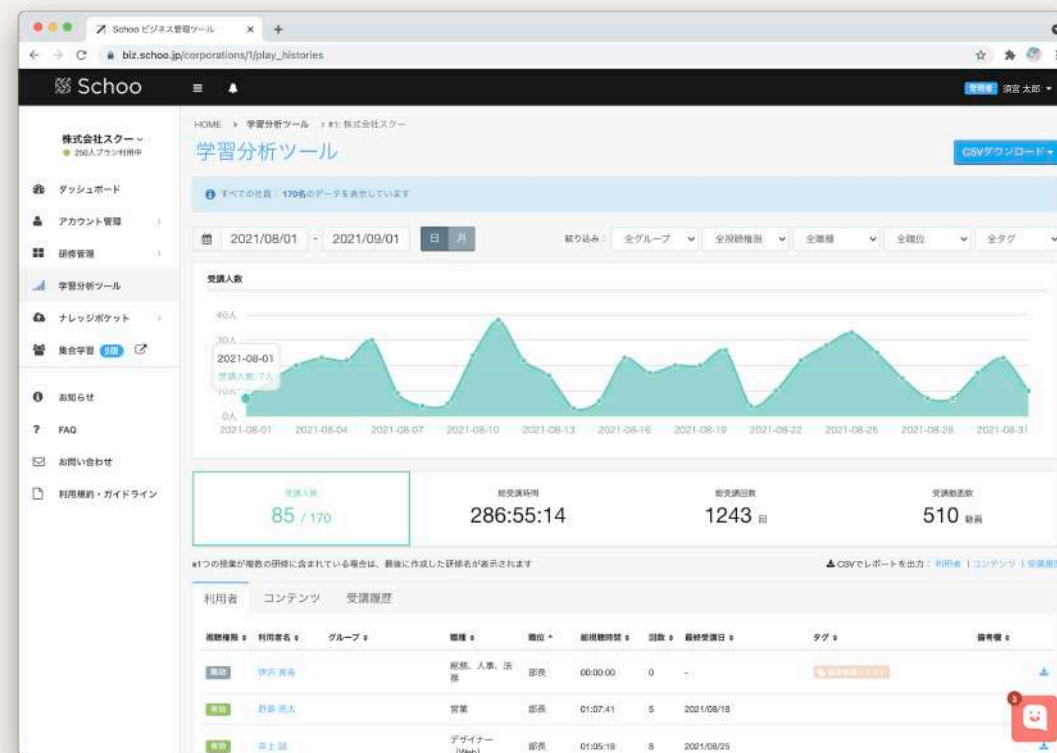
Schoo ビジネス管理ツール ×

biz.schoo.jp/corporations/1/play_histories

Schoo

管理者 須宮 太郎

株式会社スクー
250人プラン利用中

ダッシュボード
アカウント管理
研修管理
学習分析ツール
ナレッジポケット
集合学習 β版
お知らせ
FAQ
お問い合わせ
利用規約・ガイドライン

HOME › 学習分析ツール › #1: 株式会社スクー

学習分析ツール

CSVダウンロード

すべての社員：170名のデータを表示しています

2021/08/01 - 2021/09/01 日 月

絞り込み： 全グループ 全視聴権限 全職種 全職位 全タグ

受講人数

40人
30人
10人
0人

2021-08-01
受講人数: 7人

2021-08-01 2021-08-04 2021-08-07 2021-08-10 2021-08-13 2021-08-16 2021-08-19 2021-08-22 2021-08-25 2021-08-28 2021-08-31

受講人数
85 / 170

総受講時間
286:55:14

総受講回数
1243 回

受講動画数
510 動画

※1つの授業が複数の研修に含まれている場合は、最後に作成した研修名が表示されます

CSVでレポートを出力： 利用者 | コンテンツ | 受講履歴

利用者 コンテンツ 受講履歴

| 視聴権限 | 利用者名 | グループ | 職種 | 職位 | 総視聴時間 | 回数 | 最終受講日 | タグ | 備考欄 |
|---|---|---|---|---|---|---|---|---|---|
| 無効 | 伊沢 貴希 | | 総務、人事、法務 | 部長 | 00:00:00 | 0 | - | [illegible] | |
| 有効 | 野島 悠太 | | 営業 | 部長 | 01:07:41 | 5 | 2021/08/18 | | |
| 有効 | 井上 誠 | | デザイナー (Web) | 部長 | 01:05:18 | 8 | 2021/08/25 | | |